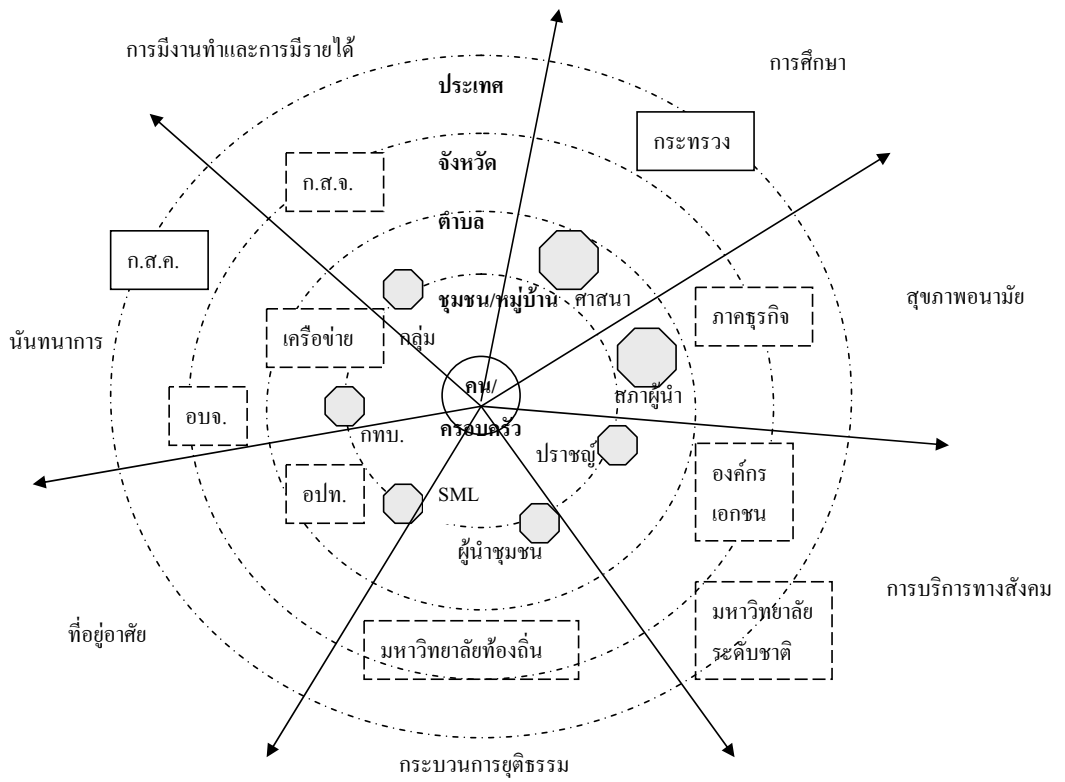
การมีงานทำและการมีรายได้

การศึกษา

ประเทศ

กระทรวง

จังหวัด

ก.ส.จ.

ตำบล

ก.ส.ค.

ชุมชน/หมู่บ้าน

ศาสนา

สุขภาพอนามัย

ภาคธุรกิจ

นันทนาการ

เครือข่าย

กลุ่ม

คน/ครอบครัว

สภาผู้นำ

อบจ.

กทบ.

ปราชญ์

องค์กรเอกชน

อปท.

SML

ผู้นำชุมชน

การบริการทางสังคม

มหาวิทยาลัยระดับชาติ

ที่อยู่อาศัย

มหาวิทยาลัยท้องถิ่น

กระบวนการยุติธรรม